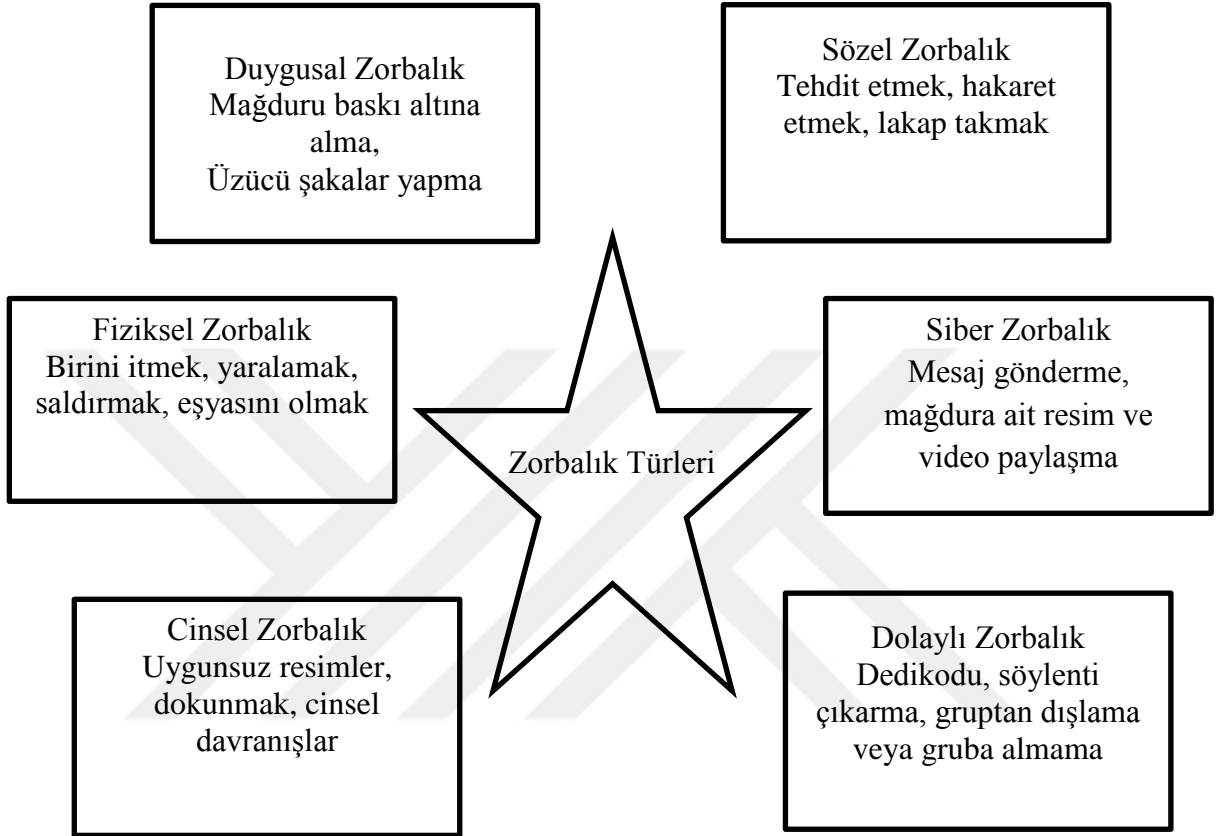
Duygusal Zorbalık
Mağduru baskı altına alma,
Üzücü şakalar yapma

Sözel Zorbalık
Tehdit etmek, hakaret etmek, lakap takmak

Fiziksel Zorbalık
Birini itmek, yaralamak, saldırmak, eşyasını olmak

Zorbalık Türleri

Siber Zorbalık
Mesaj gönderme, mağdura ait resim ve video paylaşma

Cinsel Zorbalık
Uygunsuz resimler, dokunmak, cinsel davranışlar

Dolaylı Zorbalık
Dedikodu, söylenti çıkarma, gruptan dışlama veya gruba almama